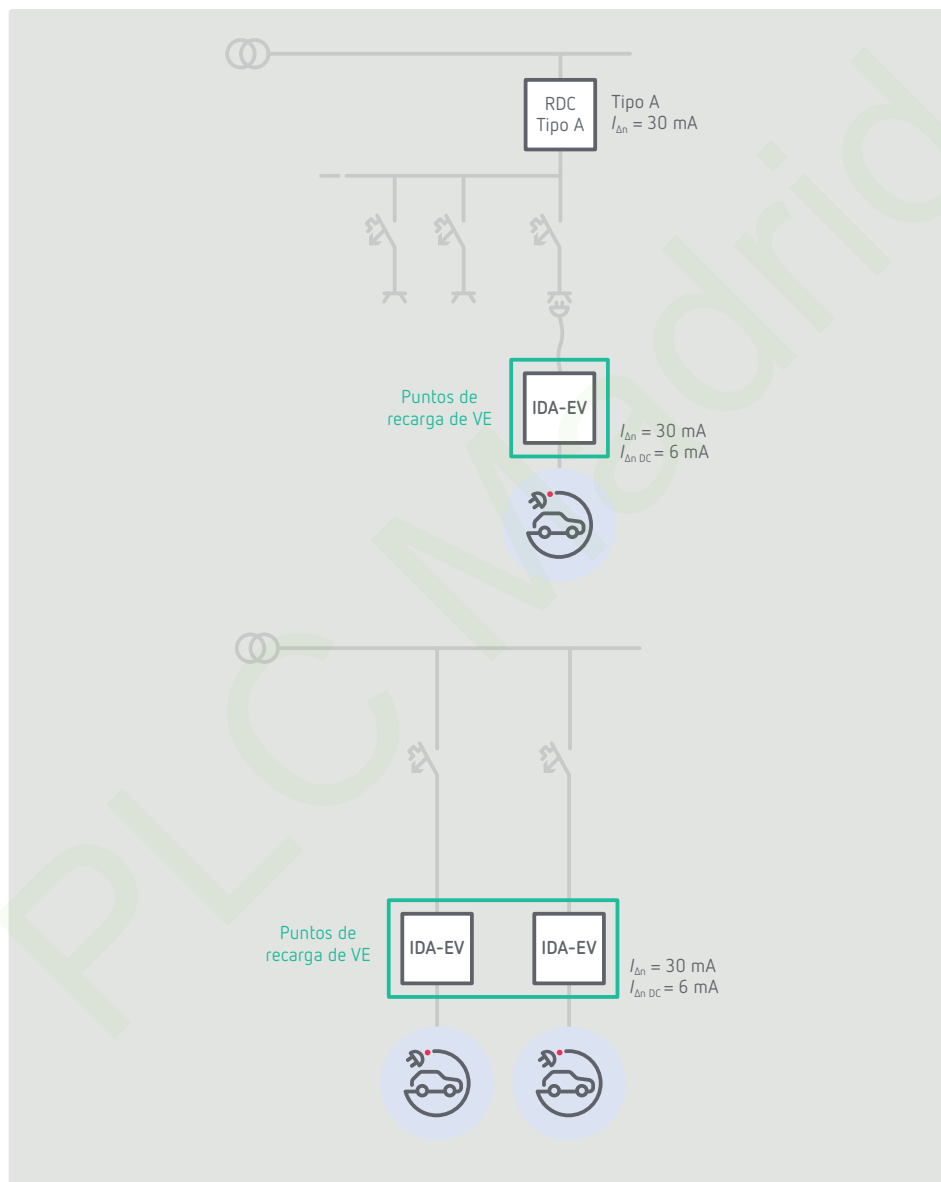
RDC
Tipo A

Tipo A
$I_{\Delta n}$ = 30 mA

Puntos de recarga de VE

IDA-EV

$I_{\Delta n}$ = 30 mA
$I_{\Delta n\ DC}$ = 6 mA

Puntos de recarga de VE

IDA-EV

IDA-EV

$I_{\Delta n}$ = 30 mA
$I_{\Delta n\ DC}$ = 6 mA

PLC Madrid